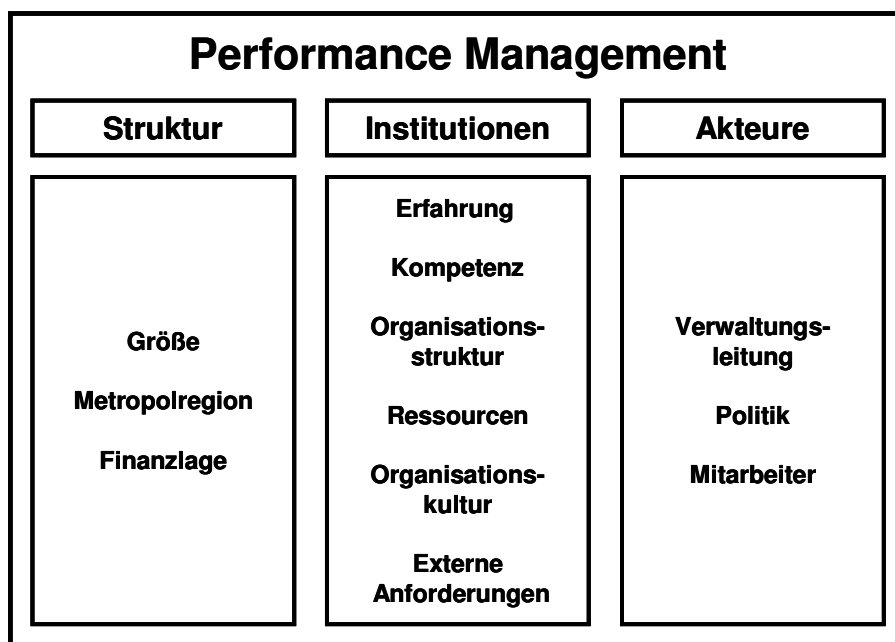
Performance Management

Struktur

Größe

Metropolregion

Finanzlage

Institutionen

Erfahrung

Kompetenz

Organisationsstruktur

Ressourcen

Organisationskultur

Externe Anforderungen

Akteure

Verwaltungsleitung

Politik

Mitarbeiter